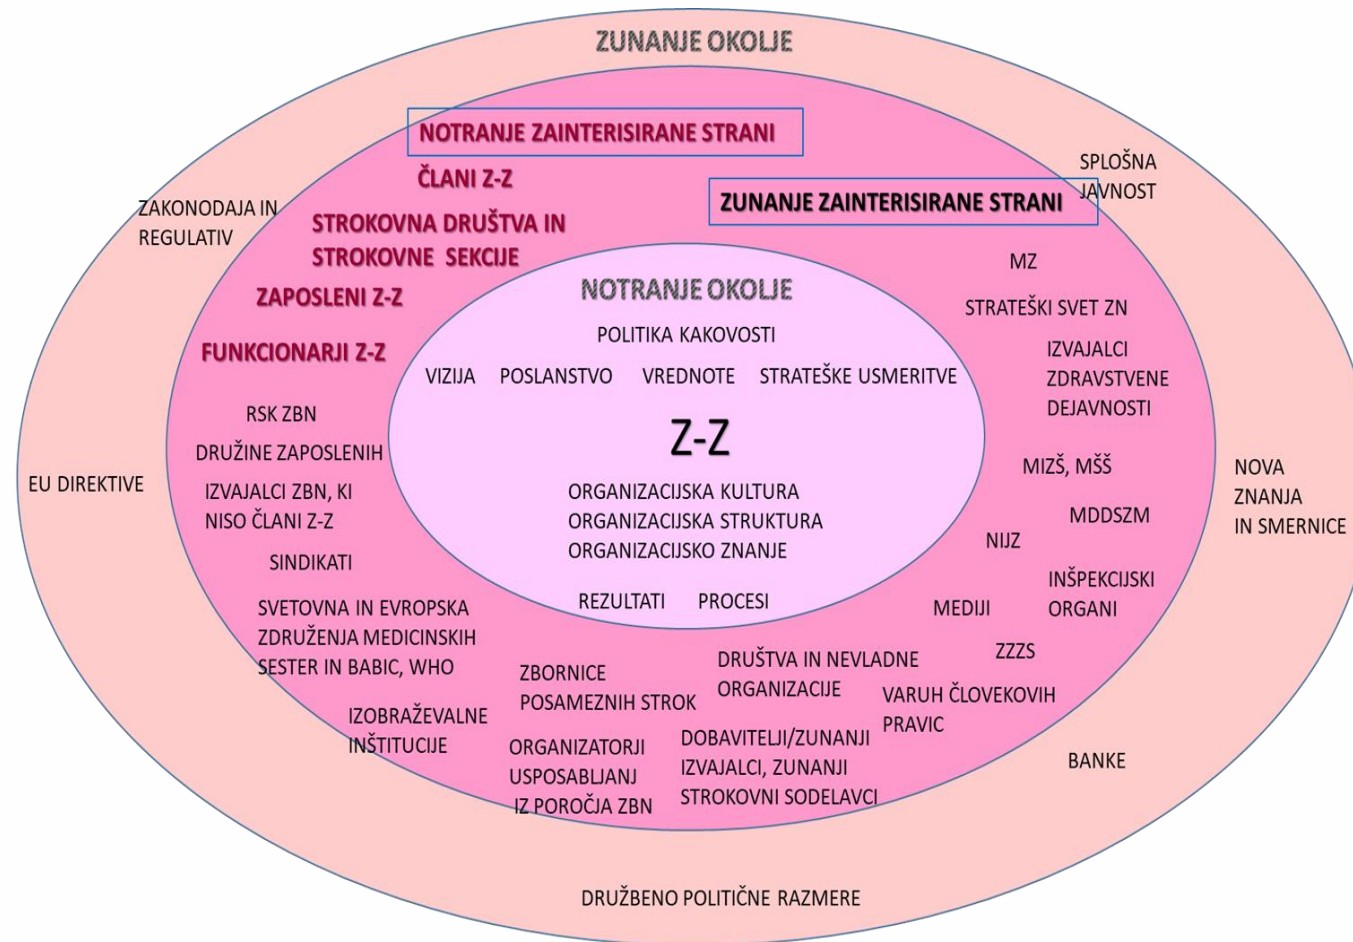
ZUNANJE OKOLJE

NOTRANJE ZAINTERISIRANE STRANI

ČLANI Z-Z

STROKOVNA DRUŠTVA IN STROKOVNE SEKCIJE

ZAPOSLENI Z-Z

FUNKCIONARJI Z-Z

SPLOŠNA JAVNOST

ZUNANJE ZAINTERISIRANE STRANI

ZAKONODAJA IN REGULATIV

MZ

STRATEŠKI SVET ZN

NOTRANJE OKOLJE

POLITIKA KAKOVOSTI

IZVAJALCI ZDRAVSTVENE DEJAVNOSTI

VIZIJA POSLANSTVO VREDNOTE STRATEŠKE USMERITVE

RSK ZBN

Z-Z

DRUŽINE ZAPOSLENIH

MIZŠ, MŠŠ

NOVA ZNANJA IN SMERNICE

EU DIREKTIVE

IZVAJALCI ZBN, KI NISO ČLANI Z-Z

ORGANIZACIJSKA KULTURA
ORGANIZACIJSKA STRUKTURA
ORGANIZACIJSKO ZNANJE

MDDSZM

NIJZ

SINDIKATI

INŠPEKCIJSKI ORGANI

REZULTATI PROCESI

SVETOVNA IN EVROPSKA ZDRUŽENJA MEDICINSKIH SESTER IN BABIC, WHO

MEDIJI

ZZZS

DRUŠTVA IN NEVLADNE ORGANIZACIJE

ZBORNICE POSAMEZNIH STROK

VARUH ČLOVEKOVIH PRAVIC

IZOBRAŽEVALNE INŠTITUCIJE

ORGANIZATORJI USPOSABLJANJ IZ POROČJA ZBN

DOBAVITELJI/ZUNANJI IZVAJALCI, ZUNANJI STROKOVNI SODELAVCI

BANKE

DRUŽBENO POLITIČNE RAZMERE